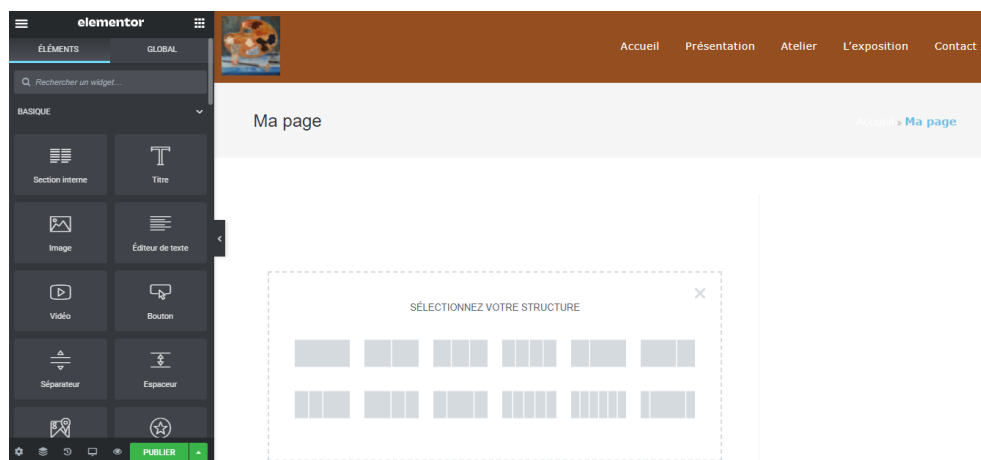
elementor

ÉLÉMENTS

GLOBAL

Rechercher un widget...

BASIQUE

Section interne

Titre

Image

Éditeur de texte

Vidéo

Bouton

Séparateur

Espaceur

PUBLIER

Accueil

Présentation

Atelier

L'exposition

Contact

Ma page

Accueil » Ma page

SÉLECTIONNEZ VOTRE STRUCTURE